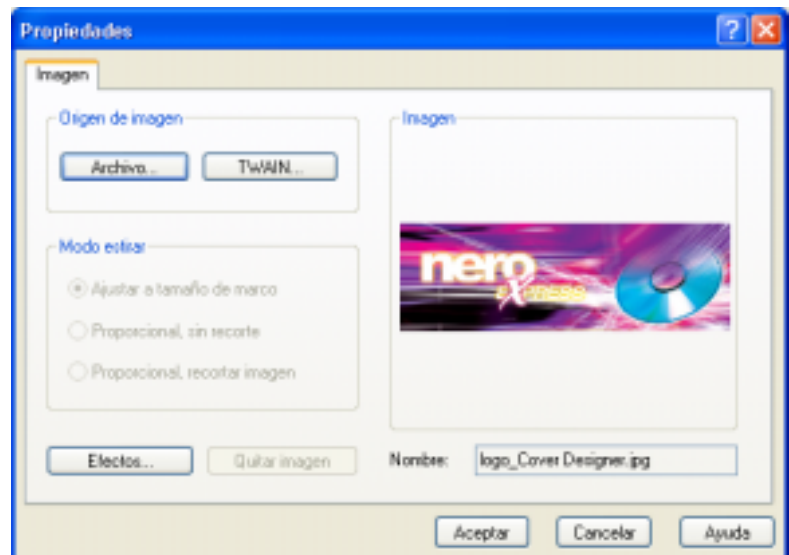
Propiedades

Imagen

Origen de imagen

Archivo...

TWAIN...

Modo estirar

Ajustar a tamaño de marco

Proporcional, sin recorte

Proporcional, recortar imagen

Imagen

nero express

Efectos...

Quitar imagen

Nombre:

logo_Cover Designer.jpg

Aceptar

Cancelar

Ayuda